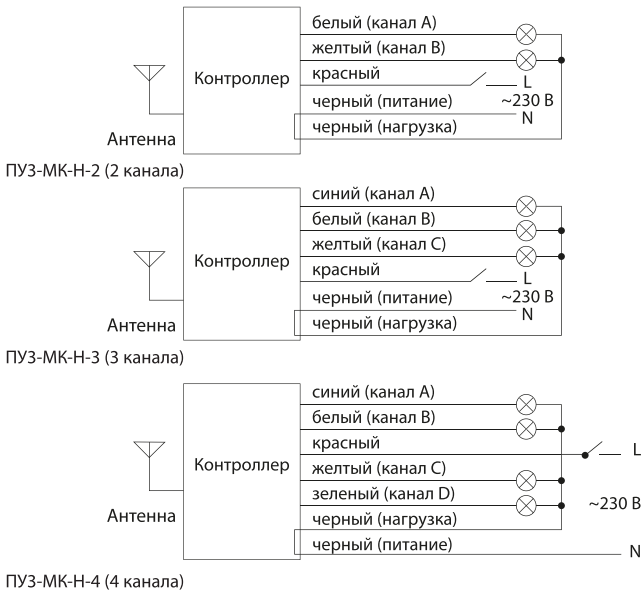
Контроллер
белый (канал А)
желтый (канал В)
красный
L
черный (питание)
~230 В
N
черный (нагрузка)
Антенна
ПУЗ-МК-Н-2 (2 канала)

Контроллер
синий (канал А)
белый (канал В)
желтый (канал С)
красный
L
черный (питание)
~230 В
N
черный (нагрузка)
Антенна
ПУЗ-МК-Н-3 (3 канала)

Контроллер
синий (канал А)
белый (канал В)
красный
L
желтый (канал С)
зеленый (канал D)
~230 В
черный (нагрузка)
черный (питание)
N
Антенна
ПУЗ-МК-Н-4 (4 канала)